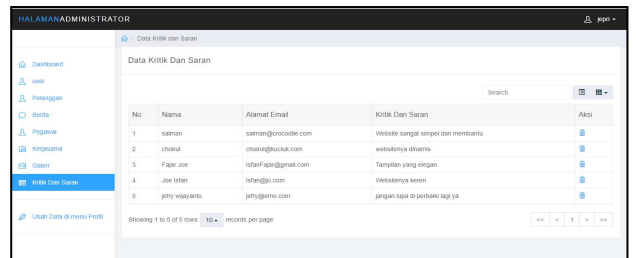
HALAMANADMINISTRATOR

jepri

Dashboard
user
Pelanggan
Berita
Pegawai
Kerjasama
Galeri
Kritik Dan Saran

Ubah Data di menu Profil

Data Kritik dan Saran

Data Kritik Dan Saran

Search

| No | Nama | Alamat Email | Kritik Dan Saran | Aksi |
|---|---|---|---|---|
| 1 | salman | salman@crocodile.com | Website sangat simpel dan membantu | |
| 2 | choirul | choirul@kucluk.com | websitenya dinamis | |
| 3 | Fajar Joe | IsfanFajar@gmail.com | Tampilan yang elegan | |
| 4 | Joe Isfan | isfan@jo.com | Websitenya keren | |
| 5 | jefry wiayanto | jefry@emo.com | jangan lupa di perbaiki lagi ya | |

Showing 1 to 5 of 5 rows 10 records per page

<< < 1 > >>